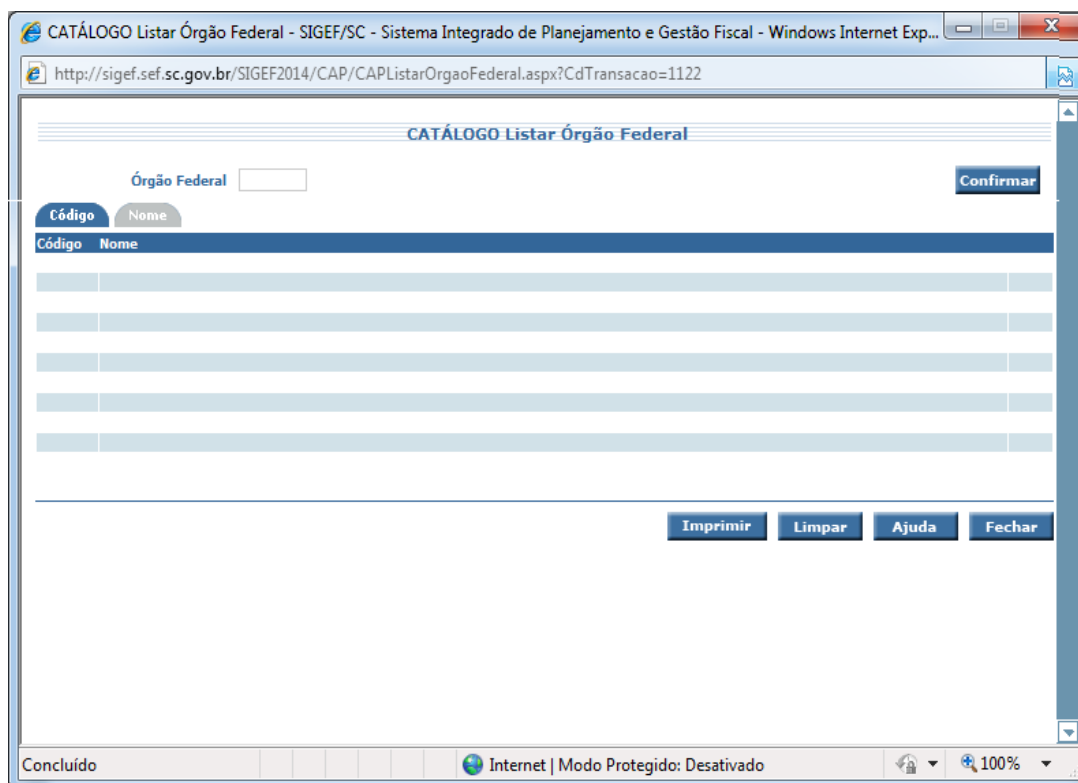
CATÁLOGO Listar Órgão Federal - SIGEF/SC - Sistema Integrado de Planejamento e Gestão Fiscal - Windows Internet Exp...

http://sigef.sef.sc.gov.br/SIGEF2014/CAP/CAPListarOrgaoFederal.aspx?CdTransacao=1122

CATÁLOGO Listar Órgão Federal

Órgão Federal

Confirmar

Código Nome

| Código | Nome |
|---|---|
| | |
| | |
| | |
| | |
| | |

Imprimir Limpar Ajuda Fechar

Concluído

Internet | Modo Protegido: Desativado

100%